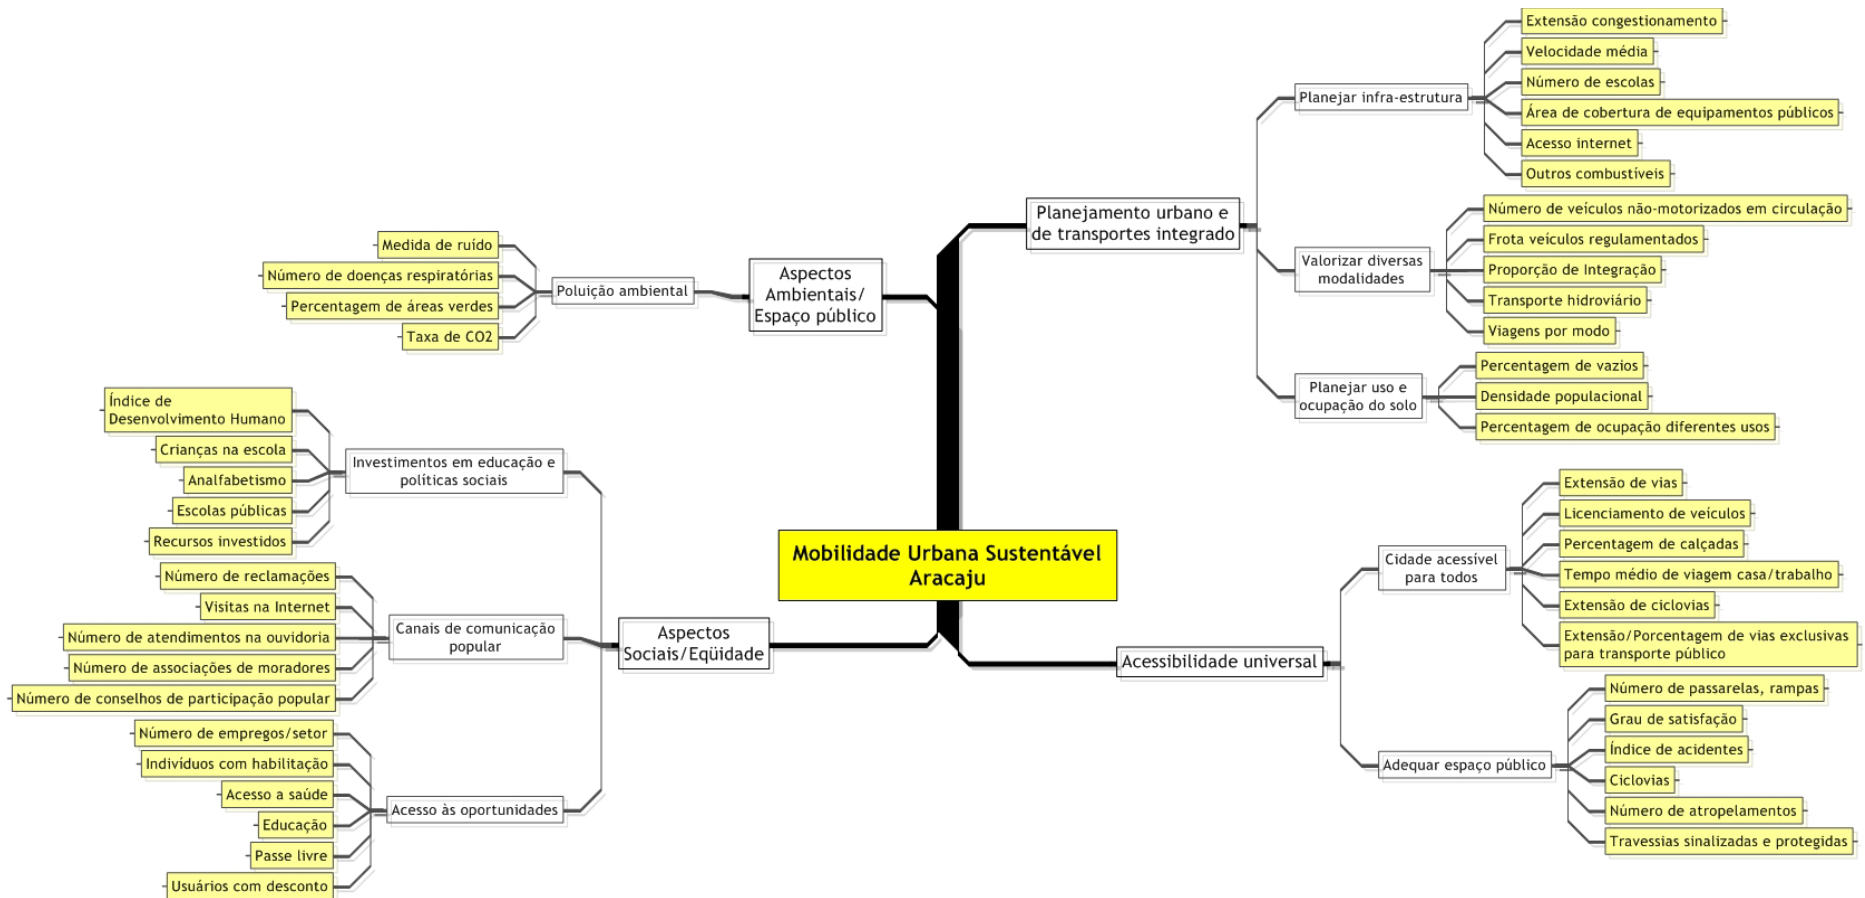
Mobilidade Urbana Sustentável Aracaju

Planejamento urbano e de transportes integrado

Planejar infra-estrutura
Extensão congestionamento
Velocidade média
Número de escolas
Área de cobertura de equipamentos públicos
Acesso internet
Outros combustíveis

Valorizar diversas modalidades
Número de veículos não-motorizados em circulação
Frota veículos regulamentados
Proporção de Integração
Transporte hidroviário
Viagens por modo

Planejar uso e ocupação do solo
Percentagem de vazios
Densidade populacional
Percentagem de ocupação diferentes usos

Aspectos Ambientais/ Espaço público

Poluição ambiental
Medida de ruído
Número de doenças respiratórias
Percentagem de áreas verdes
Taxa de CO2

Aspectos Sociais/Eqüidade

Investimentos em educação e políticas sociais
Índice de Desenvolvimento Humano
Crianças na escola
Analfabetismo
Escolas públicas
Recursos investidos

Canais de comunicação popular
Número de reclamações
Visitas na Internet
Número de atendimentos na ouvidoria
Número de associações de moradores
Número de conselhos de participação popular

Acesso às oportunidades
Número de empregos/setor
Indivíduos com habilitação
Acesso a saúde
Educação
Passe livre
Usuários com desconto

Acessibilidade universal

Cidade acessível para todos
Extensão de vias
Licenciamento de veículos
Percentagem de calçadas
Tempo médio de viagem casa/trabalho
Extensão de ciclovias
Extensão/Porcentagem de vias exclusivas para transporte público

Adequar espaço público
Número de passarelas, rampas
Grau de satisfação
Índice de acidentes
Ciclovias
Número de atropelamentos
Travessias sinalizadas e protegidas